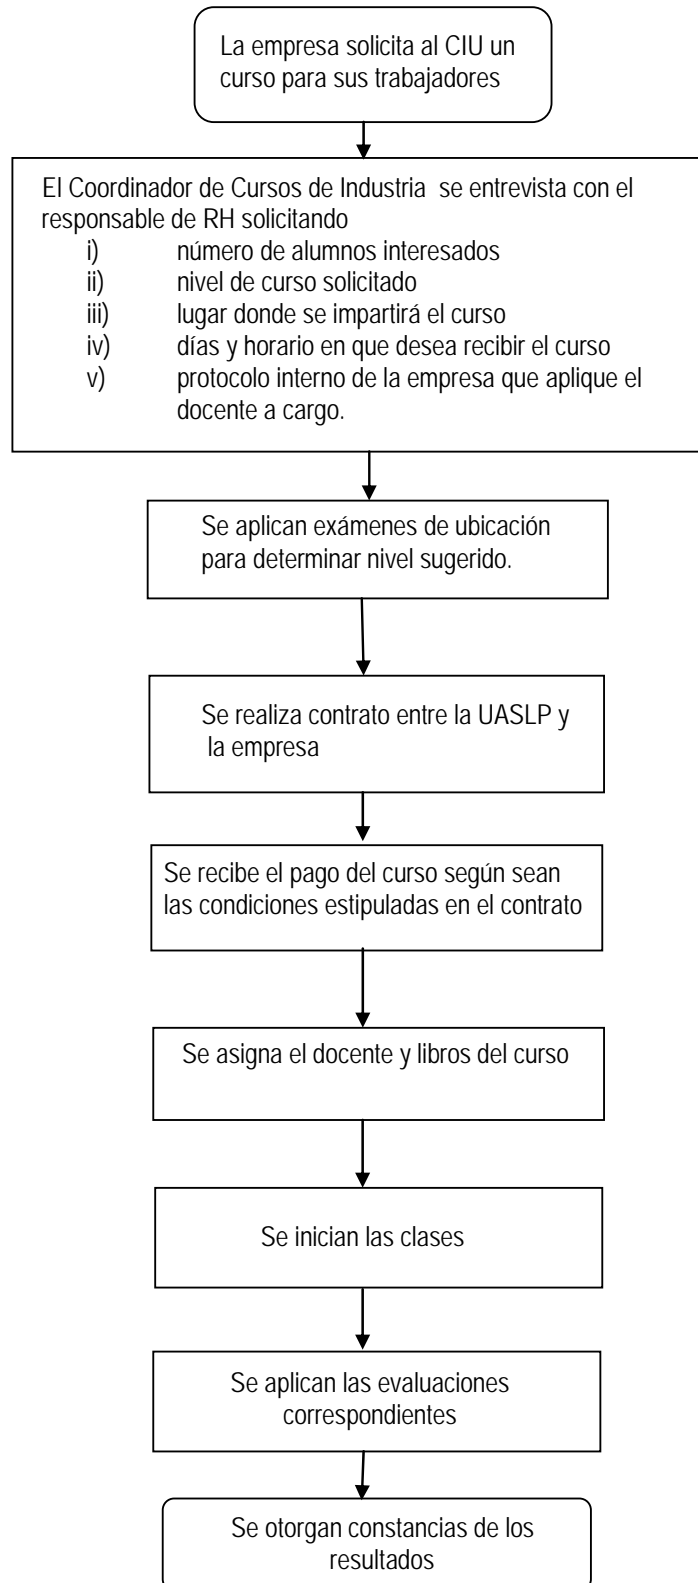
La empresa solicita al CIU un curso para sus trabajadores

El Coordinador de Cursos de Industria se entrevista con el responsable de RH solicitando
i) número de alumnos interesados
ii) nivel de curso solicitado
iii) lugar donde se impartirá el curso
iv) días y horario en que desea recibir el curso
v) protocolo interno de la empresa que aplique el docente a cargo.

Se aplican exámenes de ubicación para determinar nivel sugerido.

Se realiza contrato entre la UASLP y la empresa

Se recibe el pago del curso según sean las condiciones estipuladas en el contrato

Se asigna el docente y libros del curso

Se inician las clases

Se aplican las evaluaciones correspondientes

Se otorgan constancias de los resultados